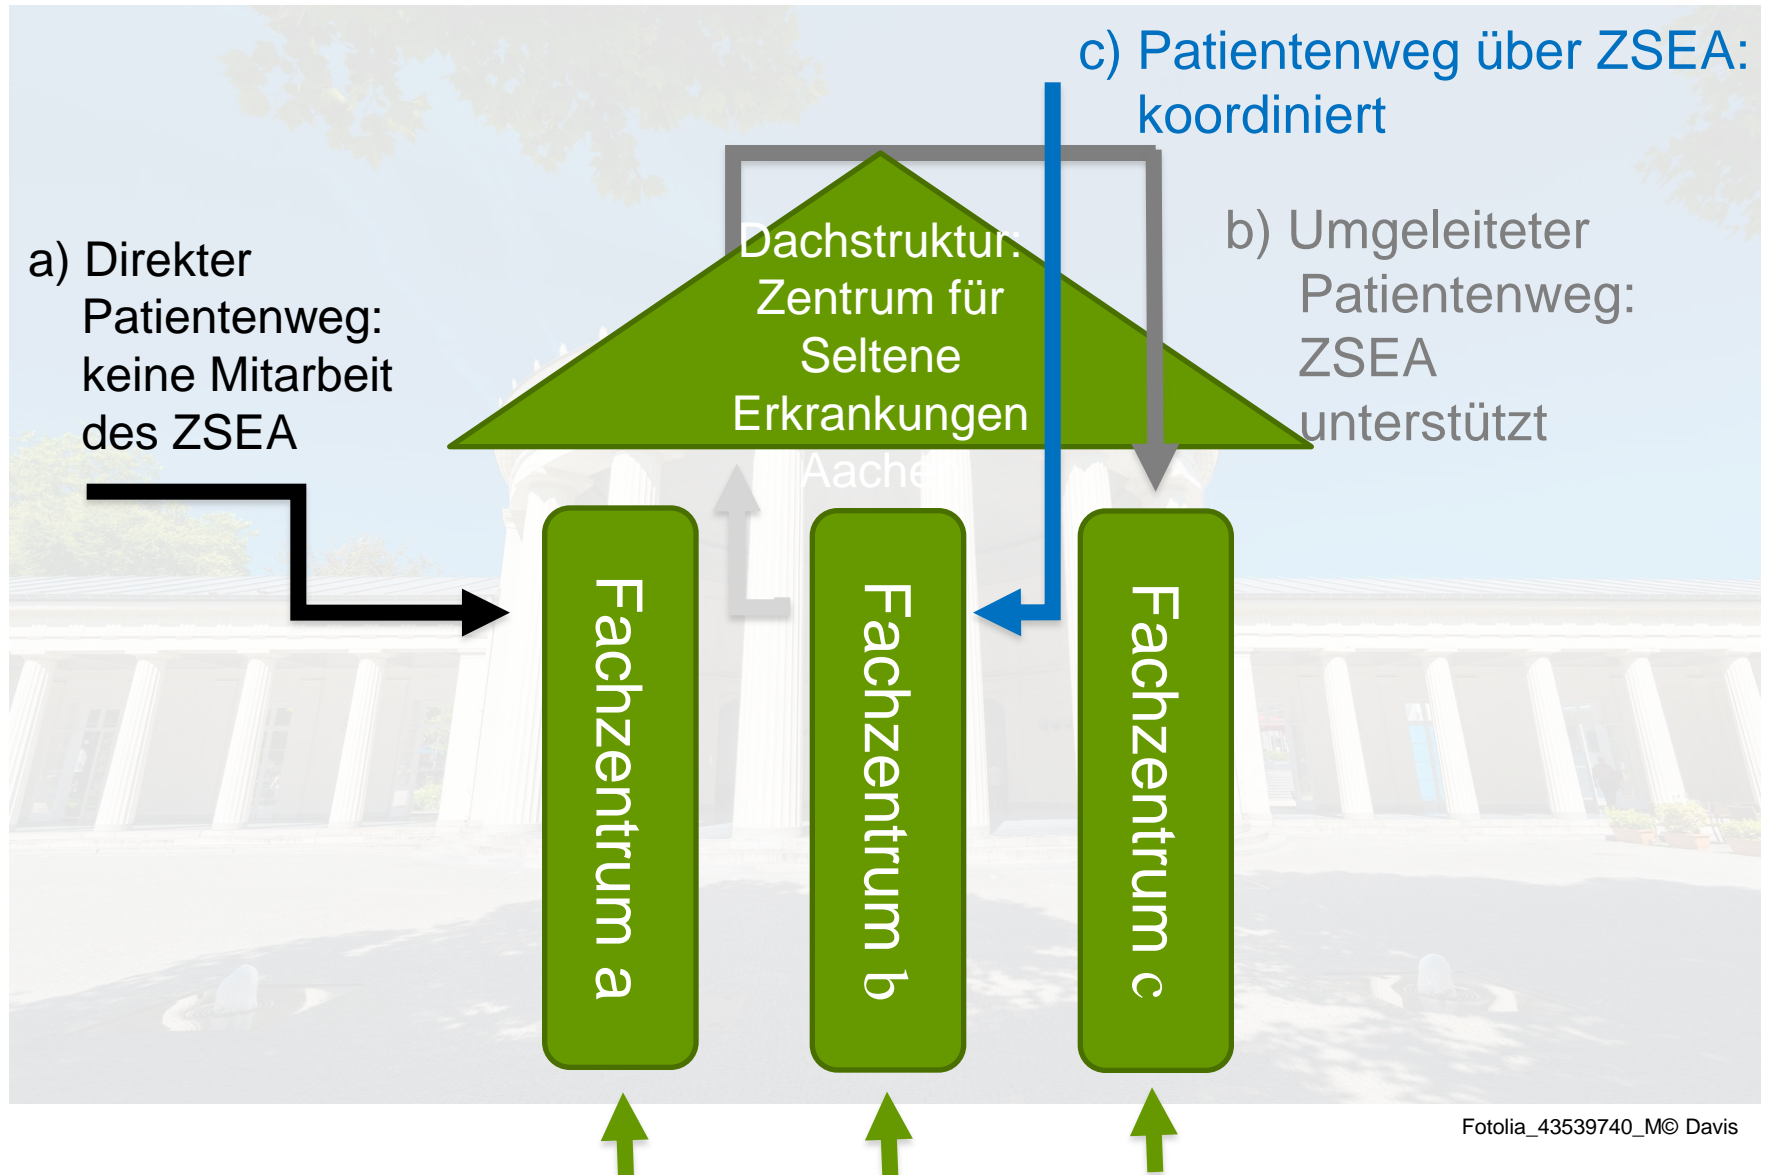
c) Patientenweg über ZSEA: koordiniert

a) Direkter Patientenweg: keine Mitarbeit des ZSEA

Dachstruktur: Zentrum für Seltene Erkrankungen Aachen

b) Umgeleiteter Patientenweg: ZSEA unterstützt

Fachzentrum a

Fachzentrum b

Fachzentrum c

Fotolia_43539740_M© Davis